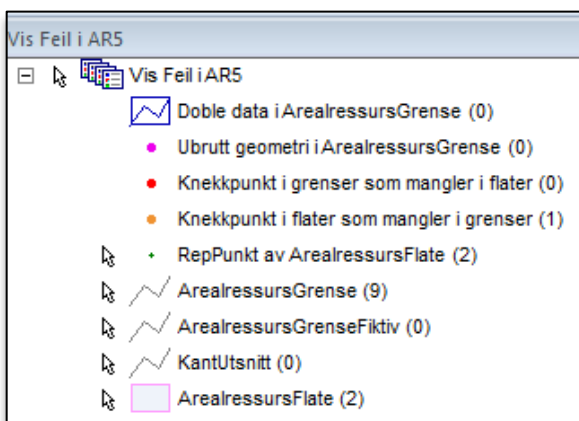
Vis Feil i AR5

Vis Feil i AR5

Doble data i ArealressursGrense (0)

Ubrutt geometri i ArealressursGrense (0)

Knekkpunkt i grenser som mangler i flater (0)

Knekkpunkt i flater som mangler i grenser (1)

RepPunkt av ArealressursFlate (2)

ArealressursGrense (9)

ArealressursGrenseFiktiv (0)

KantUtsnitt (0)

ArealressursFlate (2)